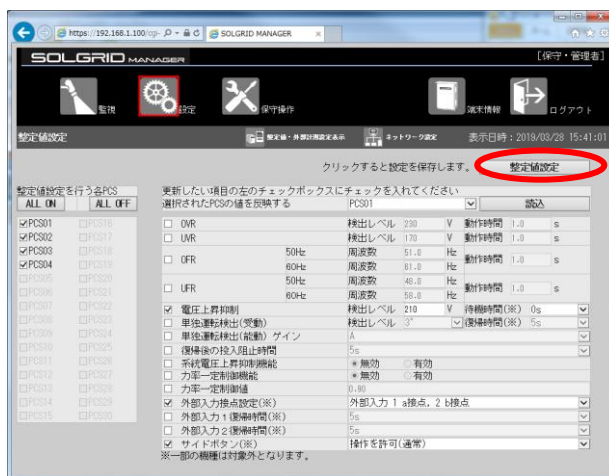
https://192.168.1.100/cgi- SOLGRID MANAGER

SOLGRID MANAGER [保守・管理者]

監視 設定 保守操作 端末情報 ログアウト

整定値設定 整定値・外部計測設定表示 ネットワーク設定 表示日時：2019/03/28 15:41:01

クリックすると設定を保存します。 整定値設定

整定値設定を行う各PCS
ALL ON ALL OFF
☑PCS01 PCS16
☑PCS02 PCS17
☑PCS03 PCS18
☑PCS04 PCS19
PCS05 PCS20
PCS06 PCS21
PCS07 PCS22
PCS08 PCS23
PCS09 PCS24
PCS10 PCS25
PCS11 PCS26
PCS12 PCS27
PCS13 PCS28
PCS14 PCS29
PCS15 PCS30

更新したい項目の左のチェックボックスにチェックを入れてください
選択されたPCSの値を反映する PCS01 読込

| | | 検出レベル | 230 | V | 動作時間 | 1.0 | s |
|---|---|---|---|---|---|---|---|
| ☐ OVR | | 検出レベル | 230 | V | 動作時間 | 1.0 | s |
| ☐ UVR | | 検出レベル | 170 | V | 動作時間 | 1.0 | s |
| ☐ OFR | 50Hz | 周波数 | 51.0 | Hz | 動作時間 | 1.0 | s |
| | 60Hz | 周波数 | 61.0 | Hz | | | |
| ☐ UFR | 50Hz | 周波数 | 48.0 | Hz | 動作時間 | 1.0 | s |
| | 60Hz | 周波数 | 58.0 | Hz | | | |
| ☑ 電圧上昇抑制 | | 検出レベル | 210 | V | 待機時間(※) | 0s | |
| ☐ 単独運転検出(受動) | | 検出レベル | 3° | | 復帰時間(※) | 5s | |
| ☐ 単独運転検出(能動) ゲイン | | A | | | | | |
| ☐ 復帰後の投入阻止時間 | | 5s | | | | | |
| ☐ 系統電圧上昇抑制機能 | | ● 無効 | ○ 有効 | | | | |
| ☐ 力率一定制御機能 | | ● 無効 | ○ 有効 | | | | |
| ☐ 力率一定制御値 | | 0.90 | | | | | |
| ☑ 外部入力接点設定(※) | | 外部入力1 a接点、2 b接点 | | | | | |
| ☐ 外部入力1復帰時間(※) | | 5s | | | | | |
| ☐ 外部入力2復帰時間(※) | | 5s | | | | | |
| ☑ サイドボタン(※) | | 操作を許可(通常) | | | | | |

※一部の機種は対象外となります。